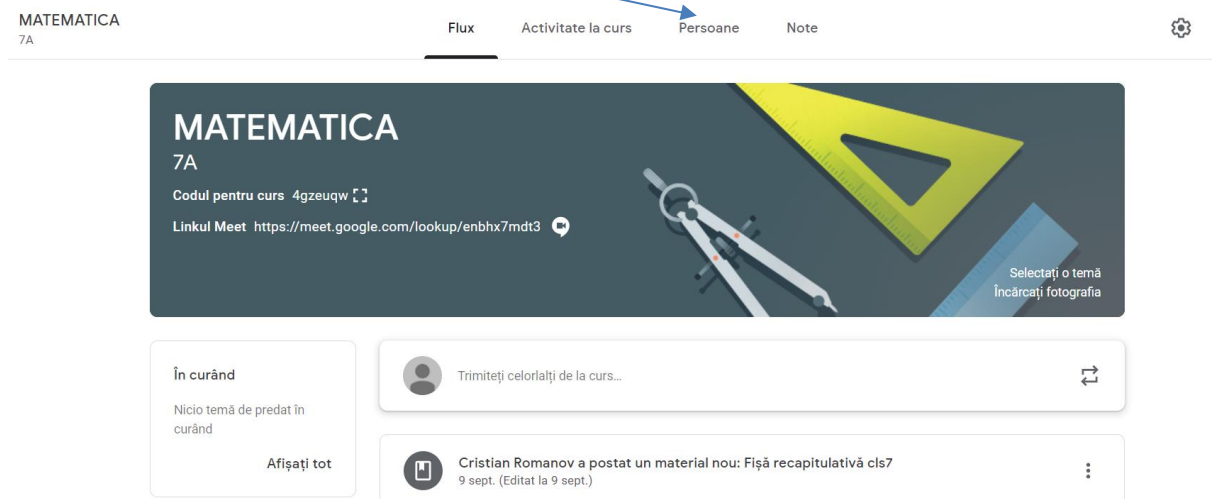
MATEMATICA
7A

Flux Activitate la curs Persoane Note

MATEMATICA
7A
Codul pentru curs 4gzeuqw
Linkul Meet https://meet.google.com/lookup/enbhx7mdt3

Selectați o temă
Încărcați fotografia

În curând
Nicio temă de predat în curând
Afișați tot

Trimiteți celorlalți de la curs...

Cristian Romanov a postat un material nou: Fișă recapitulativă cls7
9 sept. (Editat la 9 sept.)